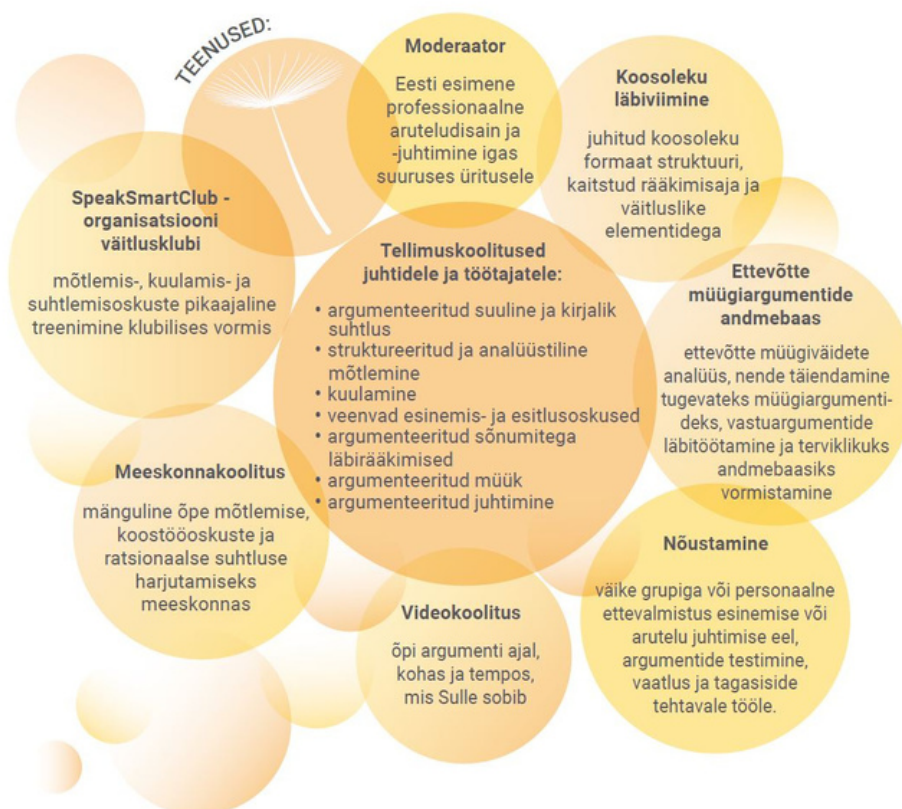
TEENUSED:

Moderaator

Eesti esimene professionaalne aruteludisain ja -juhtimine igas suuruses üritusele

Koosoleku läbiviimine

juhitud koosoleku formaat struktuuri, kaitstud rääkimisaja ja väitluslike elementidega

SpeakSmartClub - organisatsiooni väitlusklubi

mõtlemis-, kuulamis- ja suhtlemisoskuste pikaajaline treenimine klubilises vormis

Tellimuskoolitused juhtidele ja töötajatele:

• argumenteeritud suuline ja kirjalik suhtlus
• struktureeritud ja analüütiline mõtlemine
• kuulamine
• veenvad esinemis- ja esitlusoskused
• argumenteeritud sõnumitega läbirääkimised
• argumenteeritud müük
• argumenteeritud juhtimine

Ettevõtte müügiargumentide andmebaas

ettevõtte müügiväidete analüüs, nende täiendamine tugevateks müügiargumentideks, vastuargumentide läbitöötamine ja terviklikuks andmebaasiks vormistamine

Meeskonnakoolitus

mänguline õpe mõtlemise, koostööoskuste ja ratsionaalse suhtluse harjutamiseks meeskonnas

Nõustamine

väike grupiga või personaalne ettevalmistus esinemise või arutelu juhtimise eel, argumentide testimine, vaatlus ja tagasiside tehtavale tööle.

Videokoolitus

õpi argumenti ajal, kohas ja tempos, mis Sulle sobib